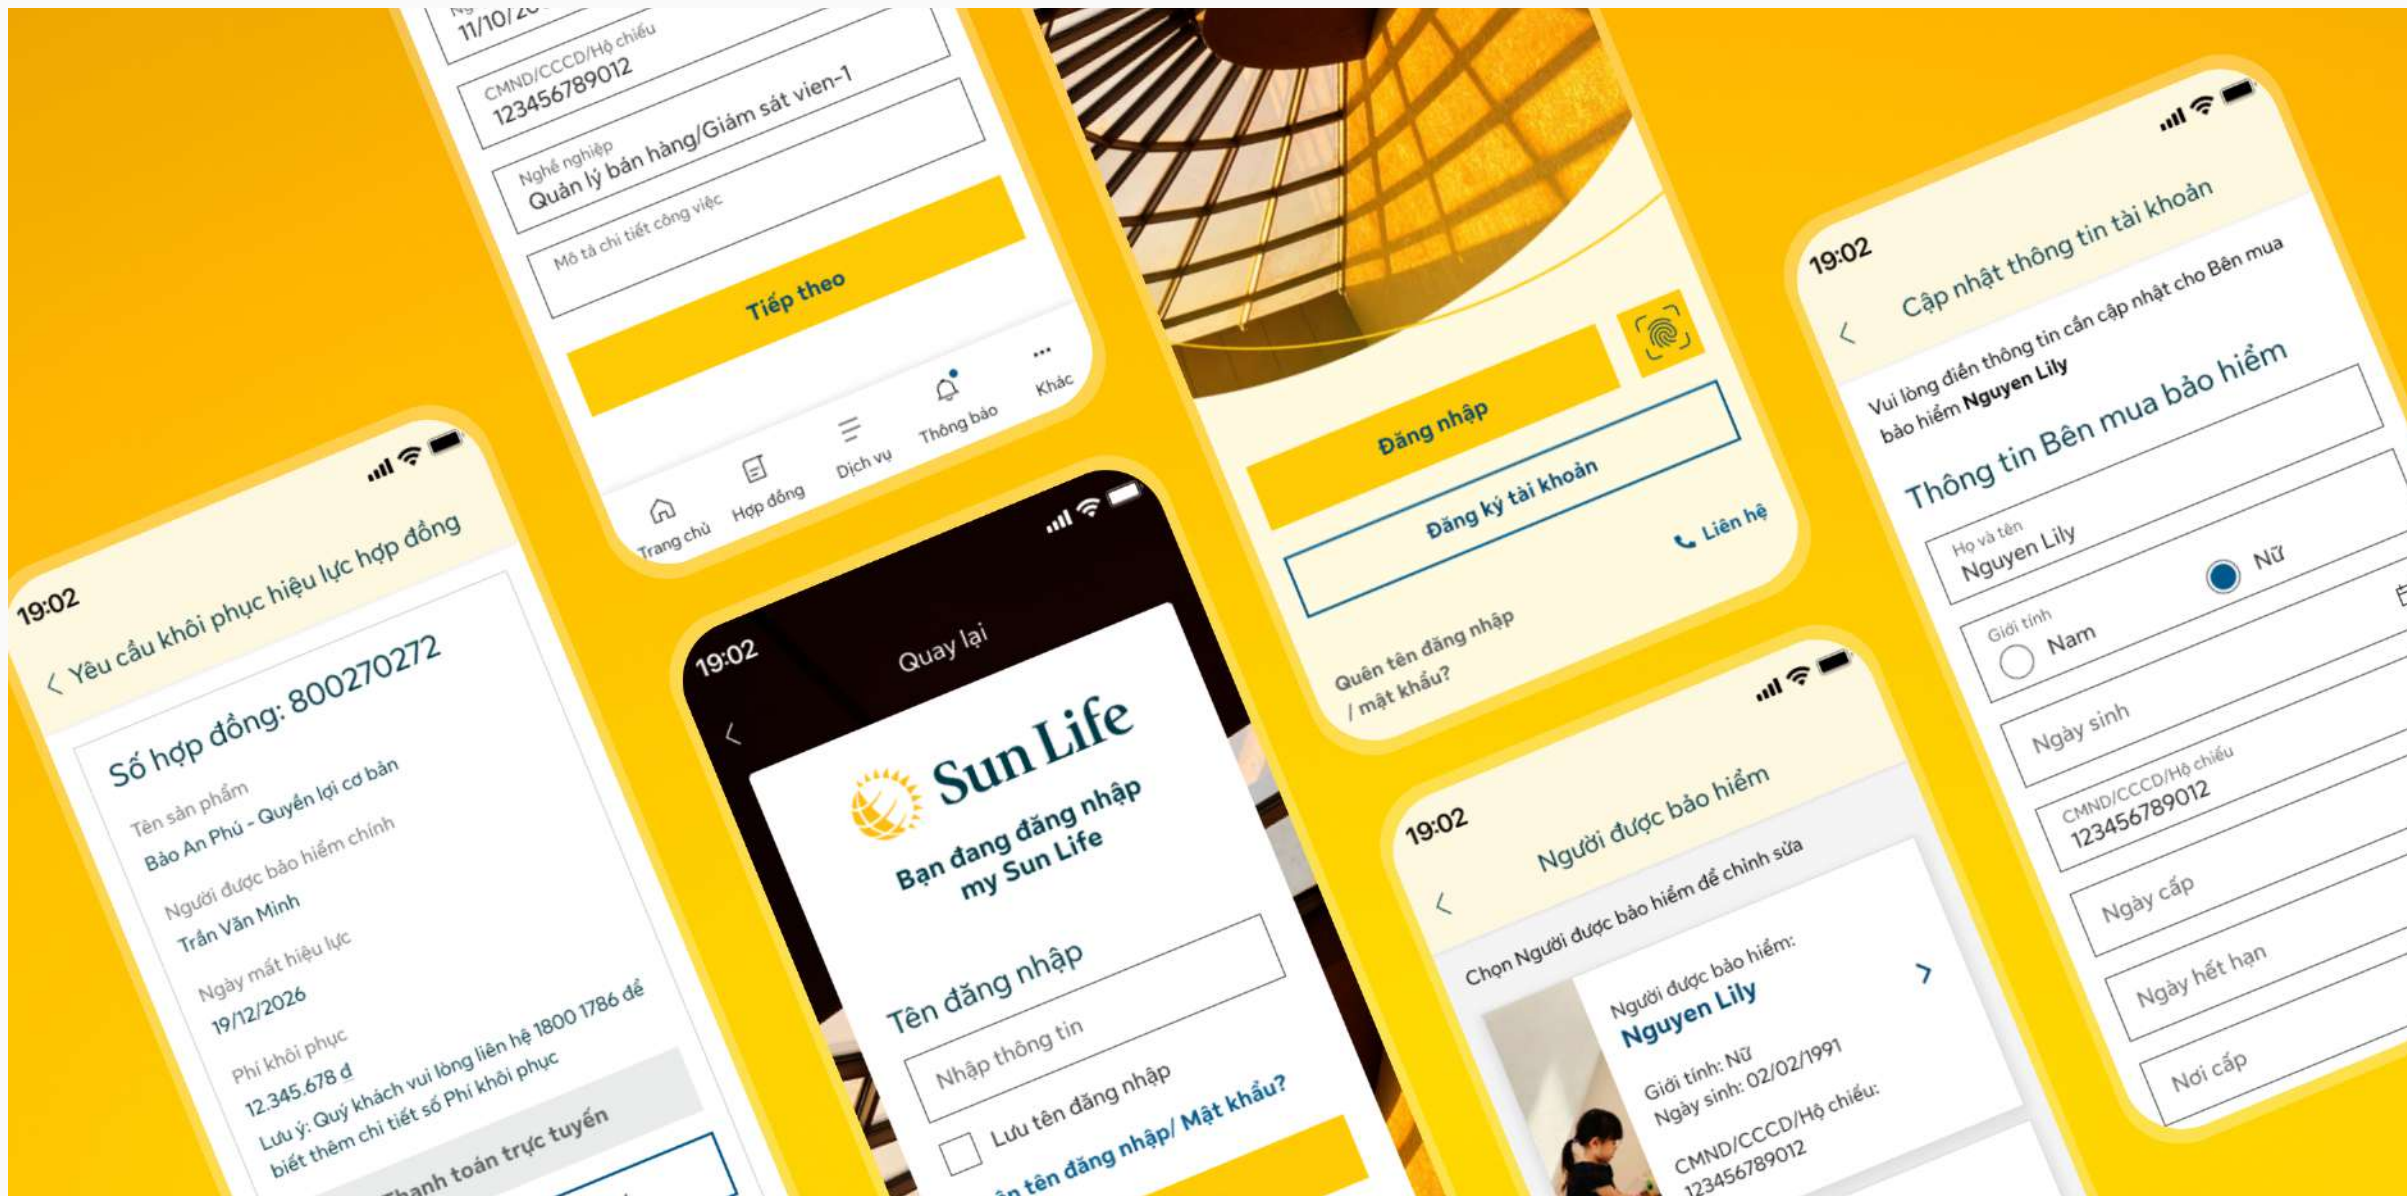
11/10/20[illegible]

CMND/CCCD/Hộ chiếu
123456789012

Nghề nghiệp
Quản lý bán hàng/Giám sát vien-1

Mô tả chi tiết công việc

Tiếp theo

Trang chủ
Hợp đồng
Dịch vụ
Thông báo
Khác

19:02
Yêu cầu khôi phục hiệu lực hợp đồng

Số hợp đồng: 800270272

Tên sản phẩm
Bảo An Phú - Quyền lợi cơ bản

Người được bảo hiểm chính
Trần Văn Minh

Ngày mất hiệu lực
19/12/2026

Phí khôi phục
12.345.678 đ

Lưu ý: Quý khách vui lòng liên hệ 1800 1786 để biết thêm chi tiết số Phí khôi phục

Thanh toán trực tuyến

19:02
Quay lại

Sun Life

Bạn đang đăng nhập my Sun Life

Tên đăng nhập
Nhập thông tin
Lưu tên đăng nhập
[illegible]ên tên đăng nhập/ Mật khẩu?

Đăng nhập
Đăng ký tài khoản
Liên hệ
Quên tên đăng nhập / mật khẩu?

19:02
Người được bảo hiểm
Chọn Người được bảo hiểm để chỉnh sửa
Chọn Người được bảo hiểm:
Người được bảo hiểm:
Nguyen Lily
Giới tính: Nữ
Ngày sinh: 02/02/1991
CMND/CCCD/Hộ chiếu:
123456789012

19:02
Cập nhật thông tin tài khoản
Vui lòng điền thông tin cần cập nhật cho Bên mua bảo hiểm Nguyen Lily

Thông tin Bên mua bảo hiểm

Họ và tên
Nguyen Lily

Giới tính
Nam
Nữ

Ngày sinh

CMND/CCCD/Hộ chiếu
123456789012

Ngày cấp

Ngày hết hạn

Nơi cấp